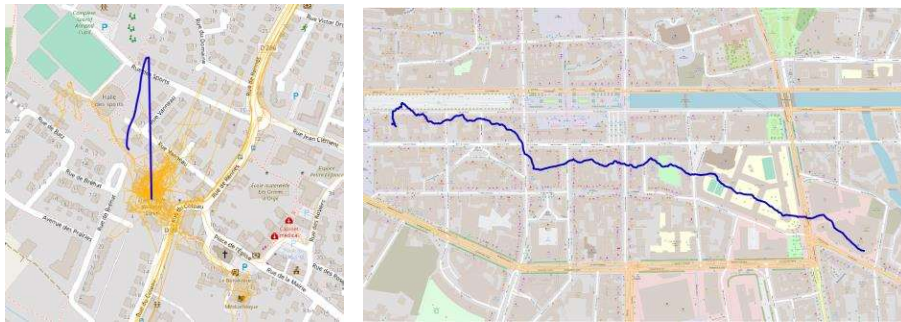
Complexe Sportif Armand Carré

Rue Victor Gu

Rue des Sports

Rue des Sports

Halle des sports

Rue Jean Clément

Rue du Bac

Rue de Bréhat

Avenue des Prairies

Rue du Bourget

Rue Louis

École maternelle Les Grands Orme

Rue de la Mairie

Médiathèque

Le Bonheur

D 986

Rue de Vitry

Rue de Verneuil

Rue de l'Église

Centre médical